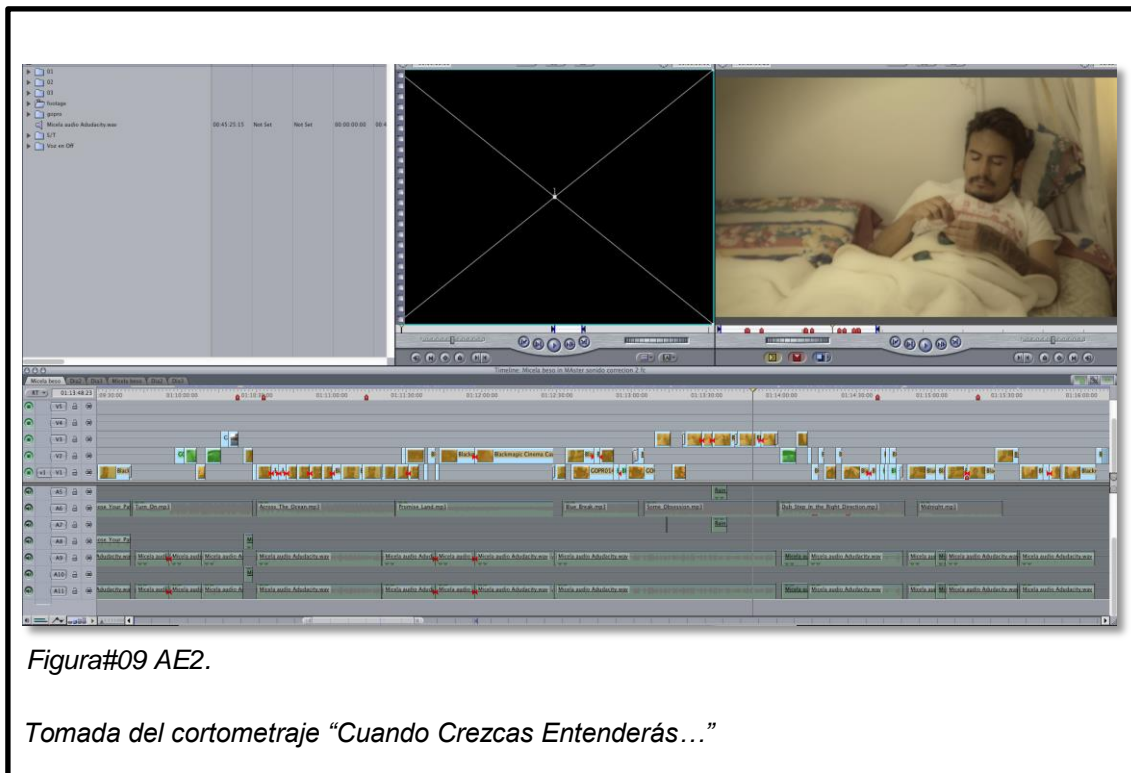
01
02
03
footage
gopro
Micela audio Adudacity.wav 00:45:25:15 Not Set Not Set 00:00:00:00
S/T
Voz en Off

Timeline: Micela beso in MAster sonido correcion 2 fc

Micela beso

01:13:48:23

01:10:00:00 01:10:30:00 01:11:00:00 01:11:30:00 01:12:00:00 01:12:30:00 01:13:00:00 01:13:30:00 01:14:00:00 01:14:30:00 01:15:00:00 01:15:30:00 01:16:00:00

V5 V4 V3 V2 V1 A5 A6 A7 A8 A9 A10 A11

Blackmagic Cinema Ca

GOPR014

Turn On.mp3

Across The Ocean.mp3

Promise Land.mp3

Blue Break.mp3

Sonic Obsession.mp3

Dub Step In the Right Direction.mp3

Midnight.mp3

Micela audio Adudacity.wav

Figura#09 AE2.

Tomada del cortometraje “Cuando Crezcas Entenderás…”